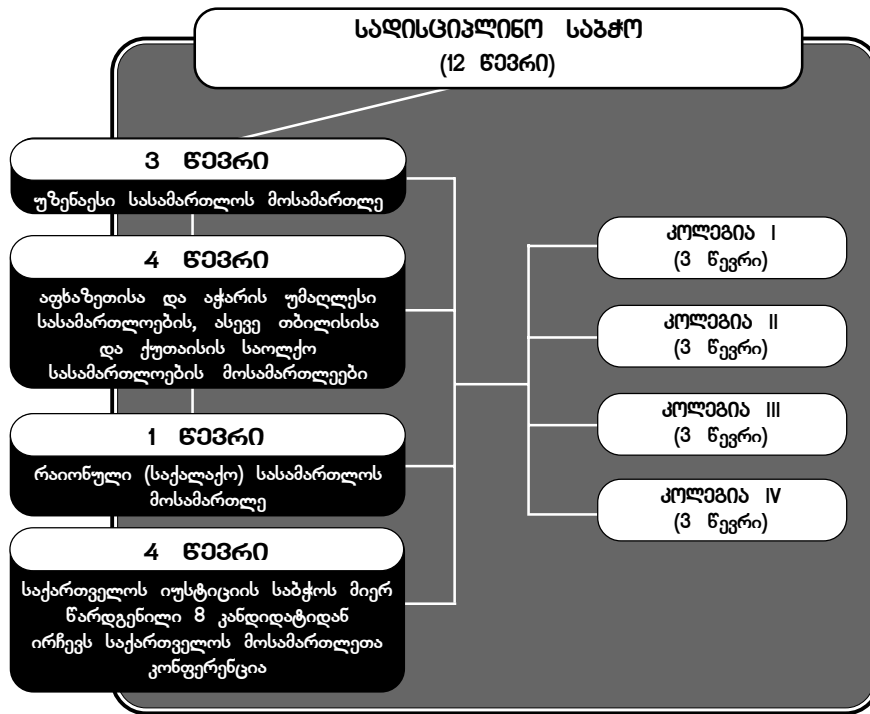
ᲡᲐᲓᲘᲡᲪᲘᲞᲚᲘᲜᲝ ᲡᲐᲑᲭᲝ
(12 ᲬᲔᲕᲠᲘ)

3 ᲬᲔᲕᲠᲘ
უზენაესი სასამართლოს მოსამართლე

4 ᲬᲔᲕᲠᲘ
აფხაზეთისა და აჭარის უმაღლესი სასამართლოების, ასევე თბილისისა და ქუთაისის საოლქო სასამართლოების მოსამართლეები

1 ᲬᲔᲕᲠᲘ
რაიონული (საქალაქო) სასამართლოს მოსამართლე

4 ᲬᲔᲕᲠᲘ
საქართველოს იუსტიციის საბჭოს მიერ წარდგენილი 8 კანდიდატიდან ირჩევს საქართველოს მოსამართლეთა კონფერენცია

ᲙᲝᲚᲔᲒᲘᲐ I
(3 წევრი)

ᲙᲝᲚᲔᲒᲘᲐ II
(3 წევრი)

ᲙᲝᲚᲔᲒᲘᲐ III
(3 წევრი)

ᲙᲝᲚᲔᲒᲘᲐ IV
(3 წევრი)